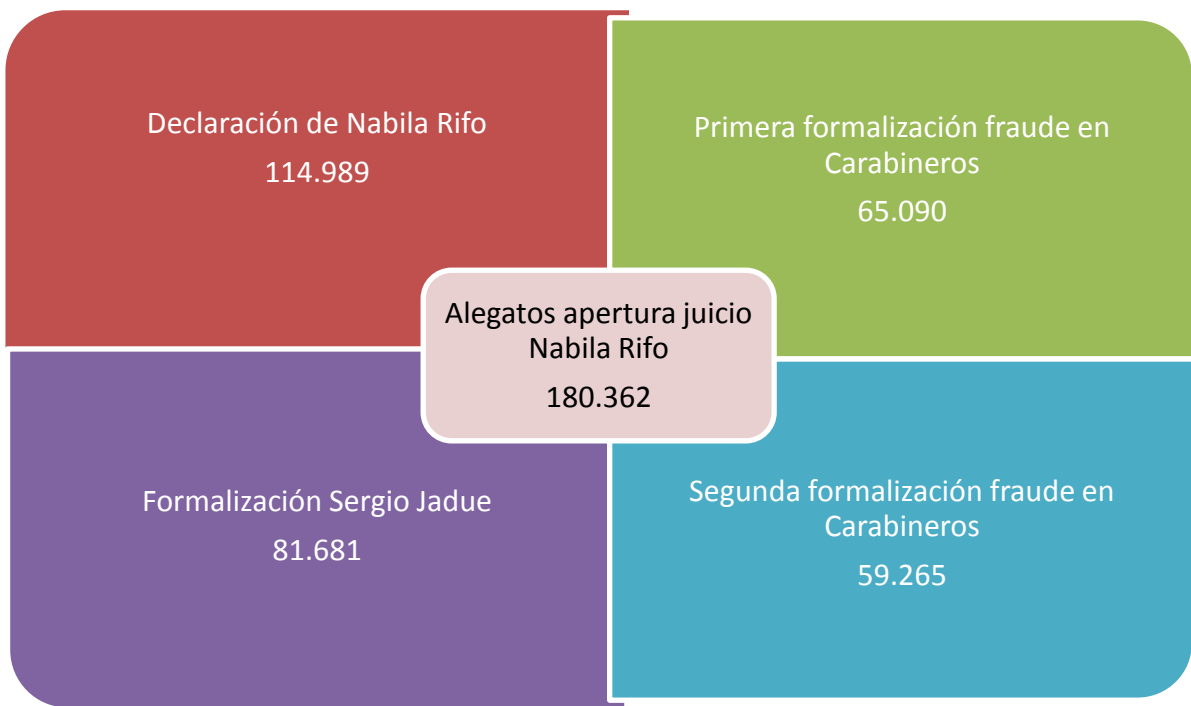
Declaración de Nabila Rifo
114.989

Primera formalización fraude en Carabineros
65.090

Alegatos apertura juicio Nabila Rifo
180.362

Formalización Sergio Jadue
81.681

Segunda formalización fraude en Carabineros
59.265